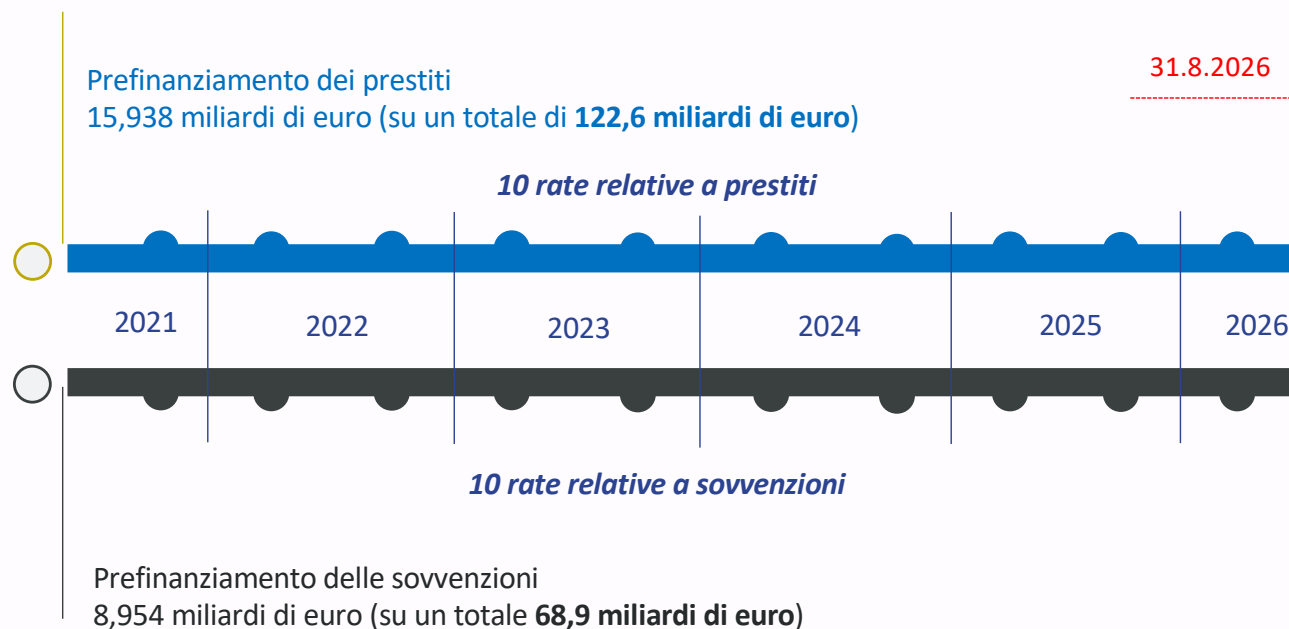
Prefinanziamento dei prestiti
15,938 miliardi di euro (su un totale di **122,6 miliardi di euro**)

31.8.2026

*10 rate relative a prestiti*

2021 2022 2023 2024 2025 2026

*10 rate relative a sovvenzioni*

Prefinanziamento delle sovvenzioni
8,954 miliardi di euro (su un totale **68,9 miliardi di euro**)